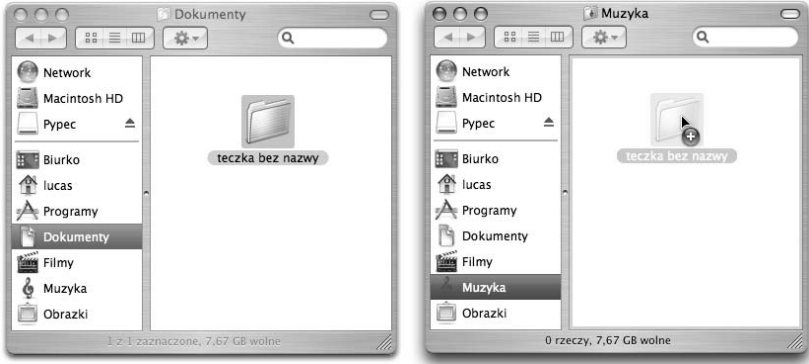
Dokumenty

Network
Macintosh HD
Pypec
Biurko
lucas
Programy
Dokumenty
Filmy
Muzyka
Obrazki

teczka bez nazwy

1 z 1 zaznaczone, 7,67 GB wolne

Muzyka

Network
Macintosh HD
Pypec
Biurko
lucas
Programy
Dokumenty
Filmy
Muzyka
Obrazki

teczka bez nazwy

0 rzeczy, 7,67 GB wolne